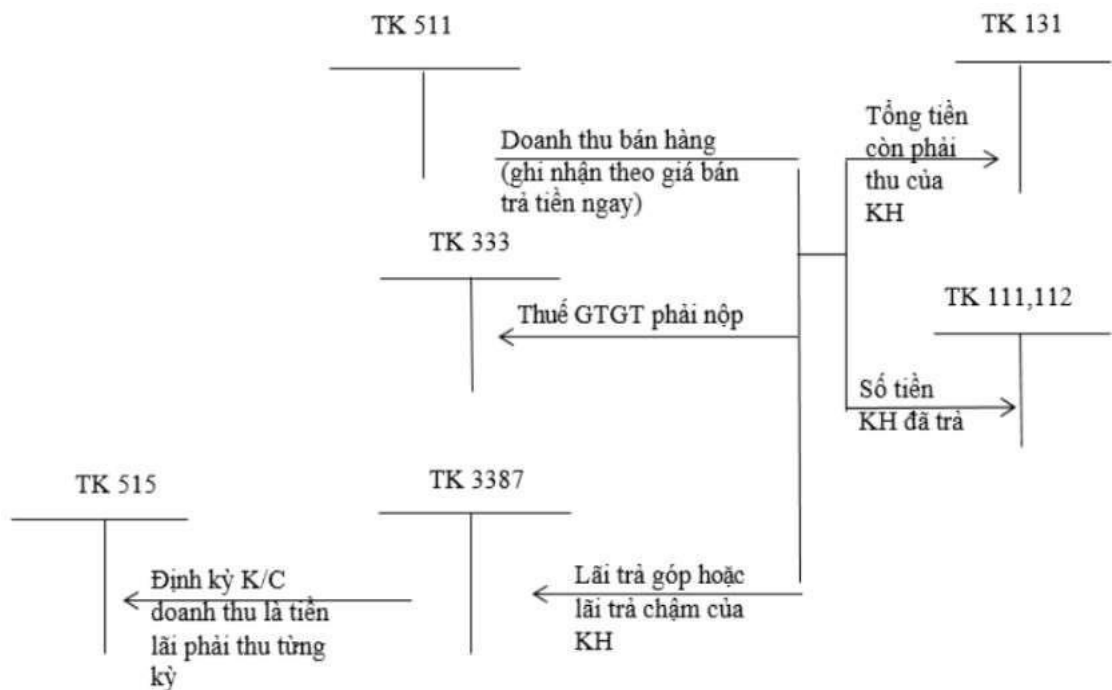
TK 511

TK 131

Doanh thu bán hàng (ghi nhận theo giá bán trả tiền ngay)

Tổng tiền còn phải thu của KH

TK 333

TK 111,112

Thuế GTGT phải nộp

Số tiền KH đã trả

TK 515

TK 3387

Định kỳ K/C doanh thu là tiền lãi phải thu từng kỳ

Lãi trả góp hoặc lãi trả chậm của KH